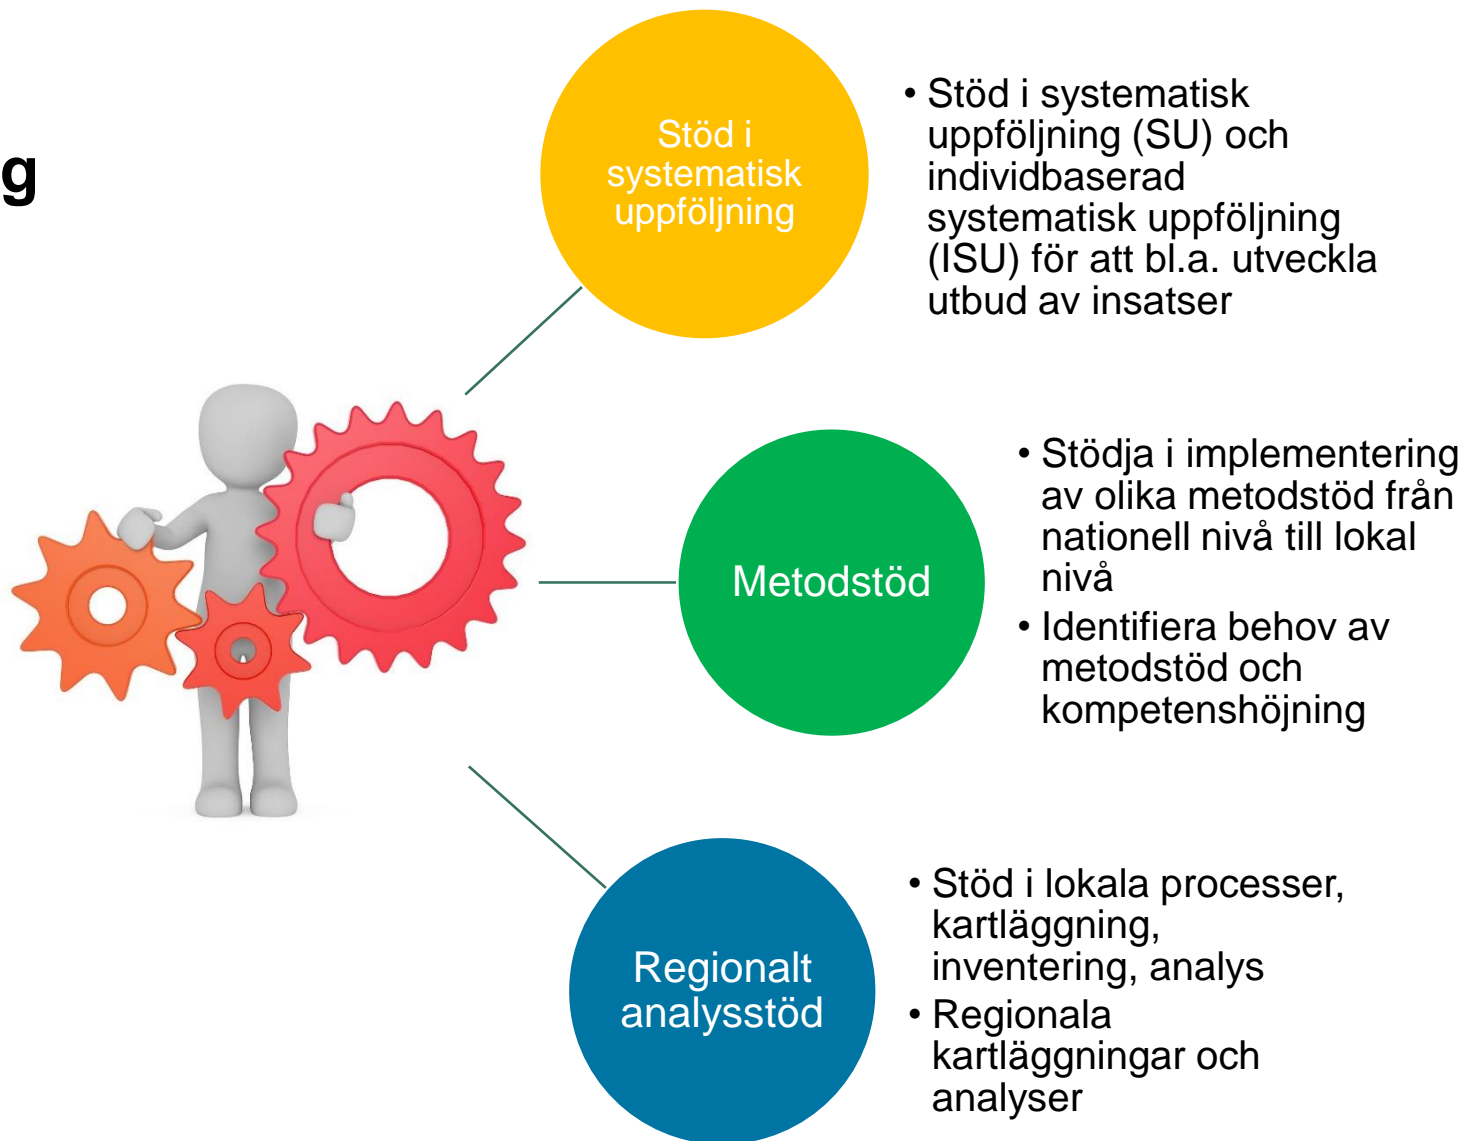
g

Stöd i systematisk uppföljning

• Stöd i systematisk uppföljning (SU) och individbaserad systematisk uppföljning (ISU) för att bl.a. utveckla utbud av insatser

Metodstöd

• Stödja i implementering av olika metodstöd från nationell nivå till lokal nivå
• Identifiera behov av metodstöd och kompetenshöjning

Regionalt analysstöd

• Stöd i lokala processer, kartläggning, inventering, analys
• Regionala kartläggningar och analyser